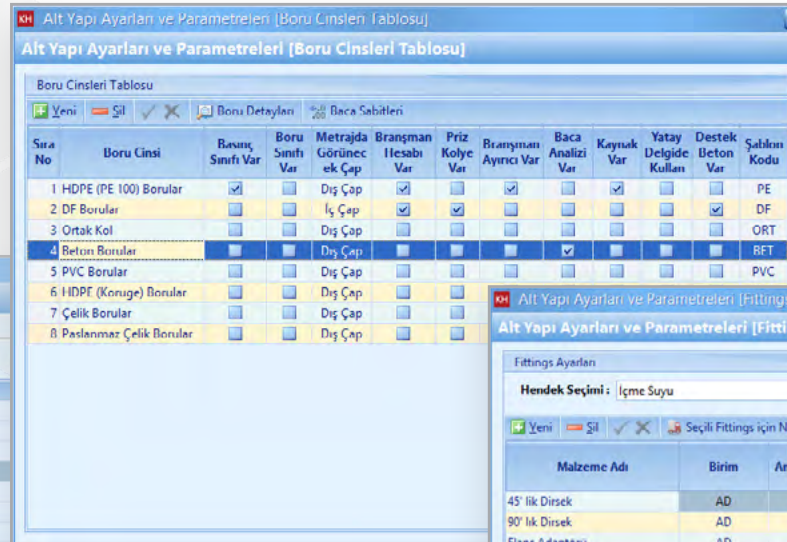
Alt Yapı Ayarları ve Parametreleri [Boru Cinsleri Tablosu]

Alt Yapı Ayarları ve Parametreleri [Boru Cinsleri Tablosu]

Boru Cinsleri Tablosu

Yeni Sil Boru Detayları Baca Sabitleri

| Sıra No | Boru Cinsi | Basınç Sınıfı Var | Boru Sınıfı Var | Metrajda Görünecek Çap | Branşman Hesabı Var | Priz Kolye Var | Branşman Ayırıcı Var | Baca Analizi Var | Kaynak Var | Yatay Delgide Kullan | Destek Beton Var | Şablon Kodu |
|---|---|---|---|---|---|---|---|---|---|---|---|---|
| 1 | HDPE (PE 100) Borular | ☑ | ☐ | Dış Çap | ☑ | ☐ | ☑ | ☐ | ☑ | ☐ | ☐ | PE |
| 2 | DF Borular | ☐ | ☐ | İç Çap | ☑ | ☑ | ☐ | ☐ | ☐ | ☐ | ☑ | DF |
| 3 | Ortak Kol | ☐ | ☐ | Dış Çap | ☐ | ☐ | ☐ | ☐ | ☐ | ☐ | ☐ | ORT |
| 4 | Beton Borular | ☐ | ☐ | Dış Çap | ☐ | ☐ | ☐ | ☑ | ☐ | ☐ | ☐ | BET |
| 5 | PVC Borular | ☐ | ☐ | Dış Çap | ☐ | ☐ | ☐ | ☐ | ☐ | ☐ | ☐ | PVC |
| 6 | HDPE (Koruge) Borular | ☐ | ☐ | Dış Çap | ☐ | ☐ | | | | | | |
| 7 | Çelik Borular | ☐ | ☐ | Dış Çap | ☐ | ☐ | | | | | | |
| 8 | Paslanmaz Çelik Borular | ☐ | ☐ | Dış Çap | ☐ | ☐ | | | | | | |

Alt Yapı Ayarları ve Parametreleri [Fittings

Alt Yapı Ayarları ve Parametreleri [Fitti

Fittings Ayarları

Hendek Seçimi : İçme Suyu

Yeni Sil Seçili Fittings için N

| Malzeme Adı | Birim | Ar |
|---|---|---|
| 45' lik Dirsek | AD | |
| 90' lık Dirsek | AD | |
| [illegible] | AD | |